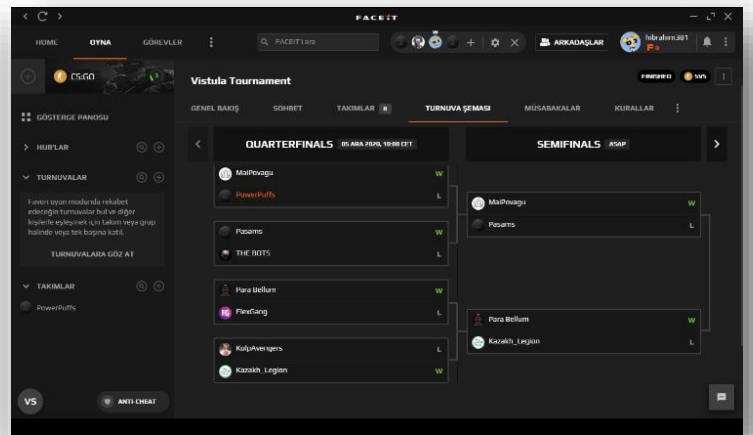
FACEIT

HOME OYNA GÖREVLER

FACEIT'da ara

ARKADAŞLAR

hibrahim381

CS:GO

GÖSTERGE PANOSU

HUB'LAR

TURNUVALAR

Faceit oyun modunda rekabet edeceğin turnuvalar bul ve diğer kişilerle eşleşmek için takım veya grup halinde veya tek başına katıl.

TURNUVALARA GÖZ AT

TAKIMLAR

PowerPuffs

VS

ANTI-CHEAT

Vistula Tournament

FINISHED 5V5

GENEL BAKIŞ SOHBET TAKIMLAR 8 TURNUVA ŞEMASI MÜSABAKALAR KURALLAR

QUARTERFINALS 05 ARA 2020, 18:00 CET

SEMIFINALS ASAP

| QUARTERFINALS | |
|---|---|
| MalPovagu | W |
| PowerPuffs | L |
| Pasams | W |
| THE BOTS | L |
| Para Bellum | W |
| FlexGang | L |
| KolpAvengers | L |
| Kazakh_Legion | W |

| SEMIFINALS | |
|---|---|
| MalPovagu | W |
| Pasams | L |
| Para Bellum | W |
| Kazakh_Legion | L |